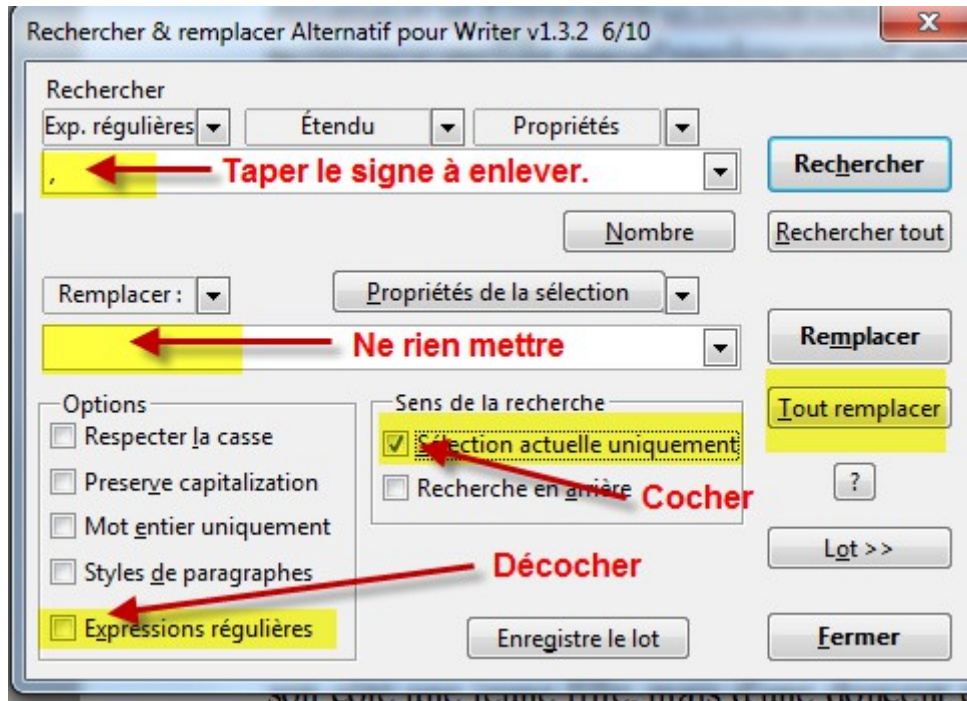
Rechercher & remplacer Alternatif pour Writer v1.3.2 6/10

Rechercher

Exp. régulières

Étendu

Propriétés

,

Taper le signe à enlever.

Rechercher

Nombre

Rechercher tout

Remplacer :

Propriétés de la sélection

Ne rien mettre

Remplacer

Options

Respecter la casse

Preserve capitalization

Mot entier uniquement

Styles de paragraphes

Expressions régulières

Sens de la recherche

Sélection actuelle uniquement

Recherche en arrière

Cocher

Décocher

Tout remplacer

?

Lot >>

Enregistre le lot

Fermer

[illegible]